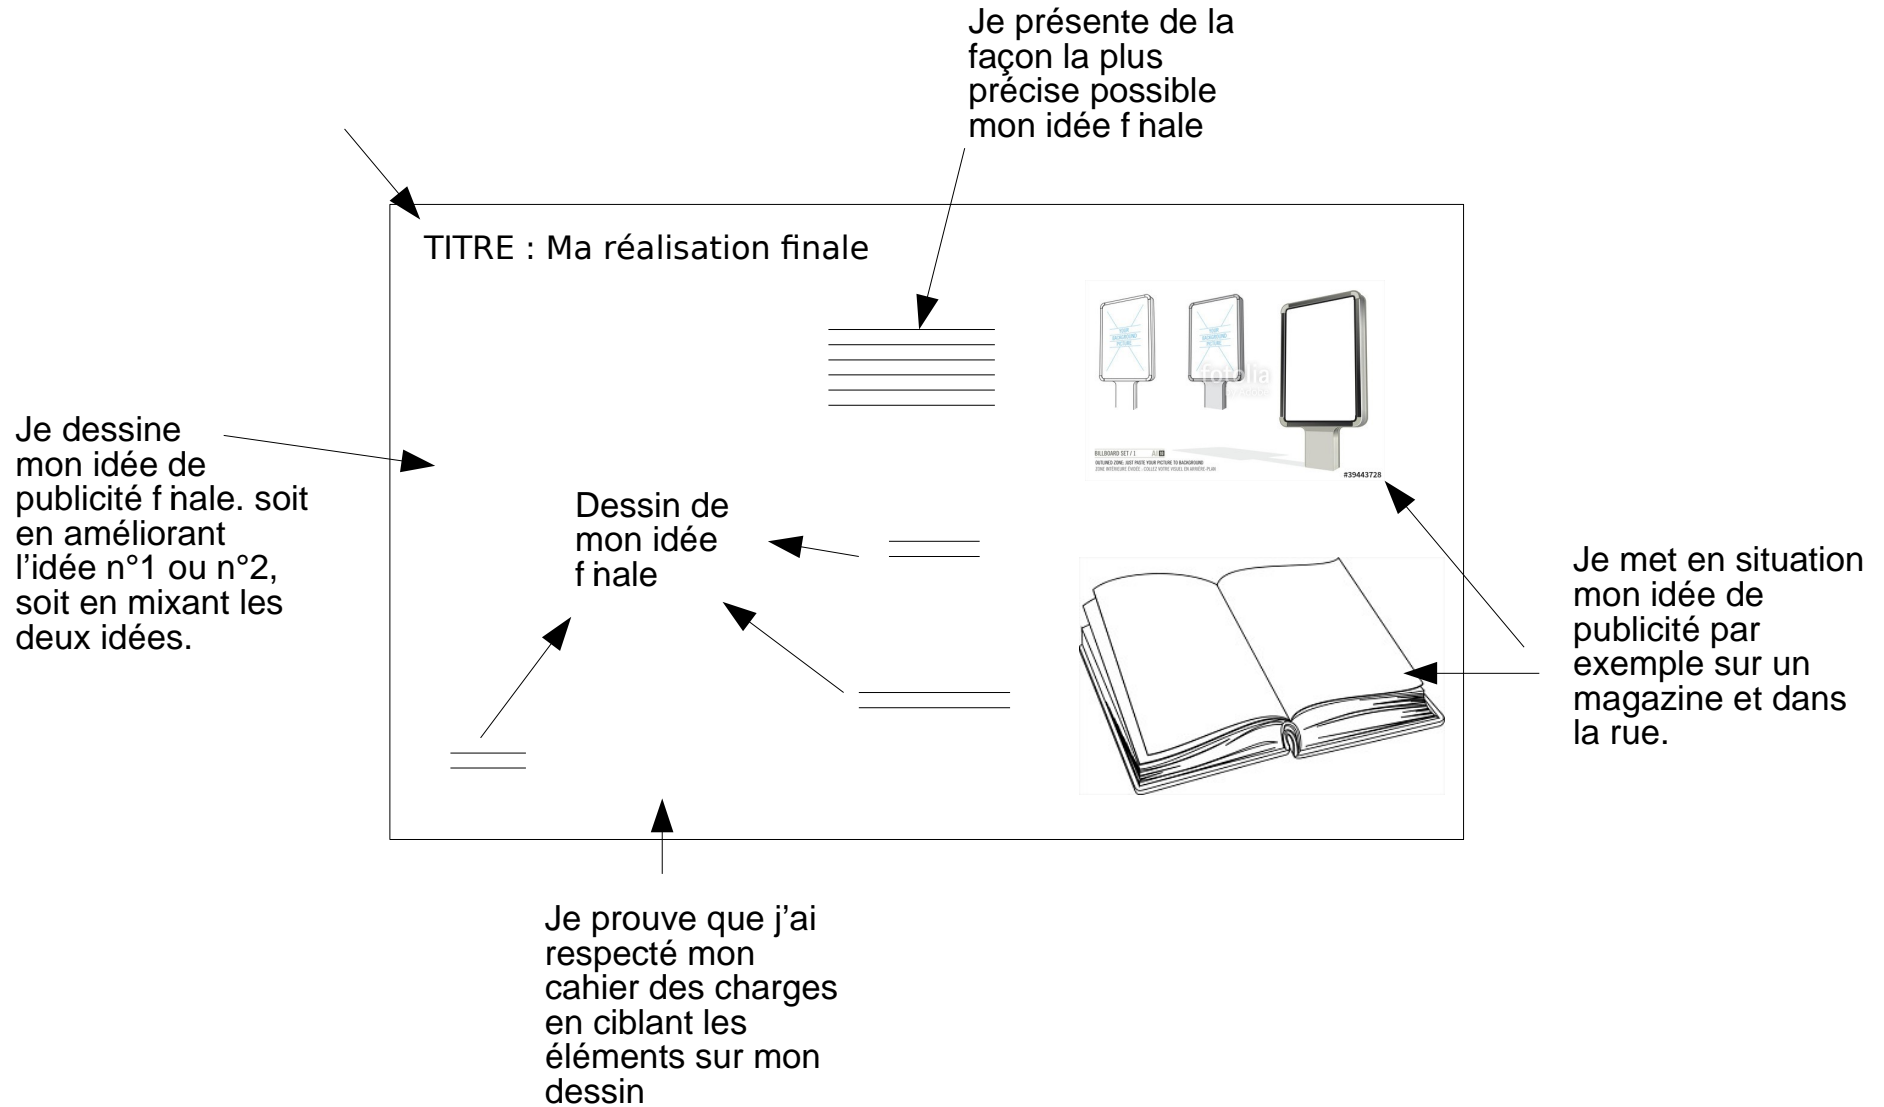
Je présente de la façon la plus précise possible mon idée f inale

TITRE : Ma réalisation finale

Je dessine mon idée de publicité f inale. soit en améliorant l'idée n°1 ou n°2, soit en mixant les deux idées.

Dessin de mon idée f inale

fotolia

BILLBOARD SET / 1
OUTLINED ZONE: JUST PASTE YOUR PICTURE TO BACKGROUND
ZONE INTÉRIEURE ÉVIDÉE : COLLEZ VOTRE VISUEL EN ARRIÈRE PLAN
#39443728

Je met en situation mon idée de publicité par exemple sur un magazine et dans la rue.

Je prouve que j'ai respecté mon cahier des charges en ciblant les éléments sur mon dessin